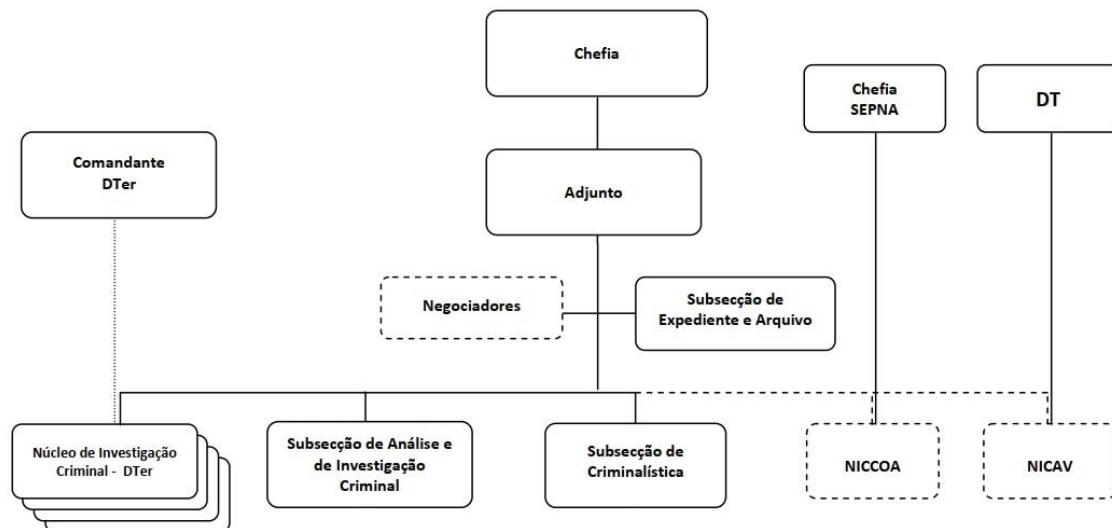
Chefia

Chefia SEPNA

DT

Comandante DTer

Adjunto

Negociadores

Subsecção de Expediente e Arquivo

Núcleo de Investigação Criminal - DTer

Subsecção de Análise e de Investigação Criminal

Subsecção de Criminalística

NICCOA

NICAV